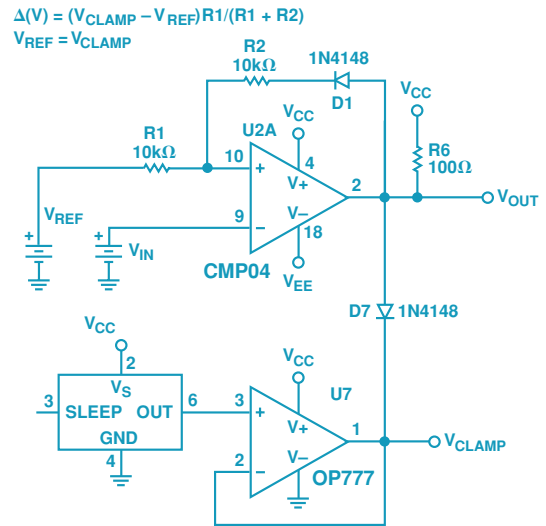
$\Delta(V) = (V_{CLAMP} - V_{REF})R1/(R1 + R2)$
$V_{REF} = V_{CLAMP}$

R2
10kΩ
1N4148
D1
$V_{CC}$
$V_{CC}$
R1
10kΩ
U2A
R6
100Ω
10
+
4
V+
2
$V_{OUT}$
$V_{REF}$
9
−
V−
18
+
+
$V_{IN}$
CMP04
$V_{EE}$
D7
1N4148
$V_{CC}$
2
$V_{CC}$
$V_S$
U7
3
SLEEP
OUT
6
3
+
V+
1
$V_{CLAMP}$
GND
4
2
−
V−
OP777